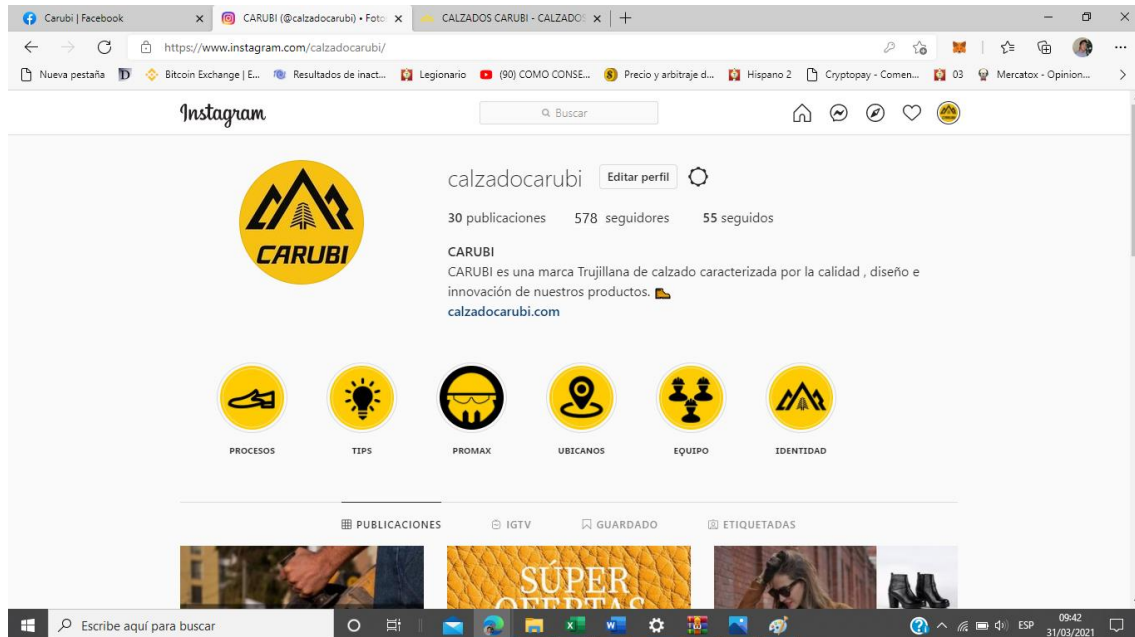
Carubi | Facebook
CARUBI (@calzadocarubi) • Foto
CALZADOS CARUBI - CALZADO
https://www.instagram.com/calzadocarubi/
Nueva pestaña
Bitcoin Exchange | E...
Resultados de inact...
Legionario
(90) COMO CONSE...
Precio y arbitraje d...
Hispano 2
Cryptopay - Comen...
03
Mercatox - Opinion...

Instagram
Buscar

CARUBI

calzadocarubi
Editar perfil

30 publicaciones 578 seguidores 55 seguidos

CARUBI
CARUBI es una marca Trujillana de calzado caracterizada por la calidad , diseño e innovación de nuestros productos.
calzadocarubi.com

PROCESOS
TIPS
PROMAX
UBICANOS
EQUIPO
IDENTIDAD

PUBLICACIONES
IGTV
GUARDADO
ETIQUETADAS

SÚPER
OFERTAS

Escribe aquí para buscar
ESP
09:42
31/03/2021